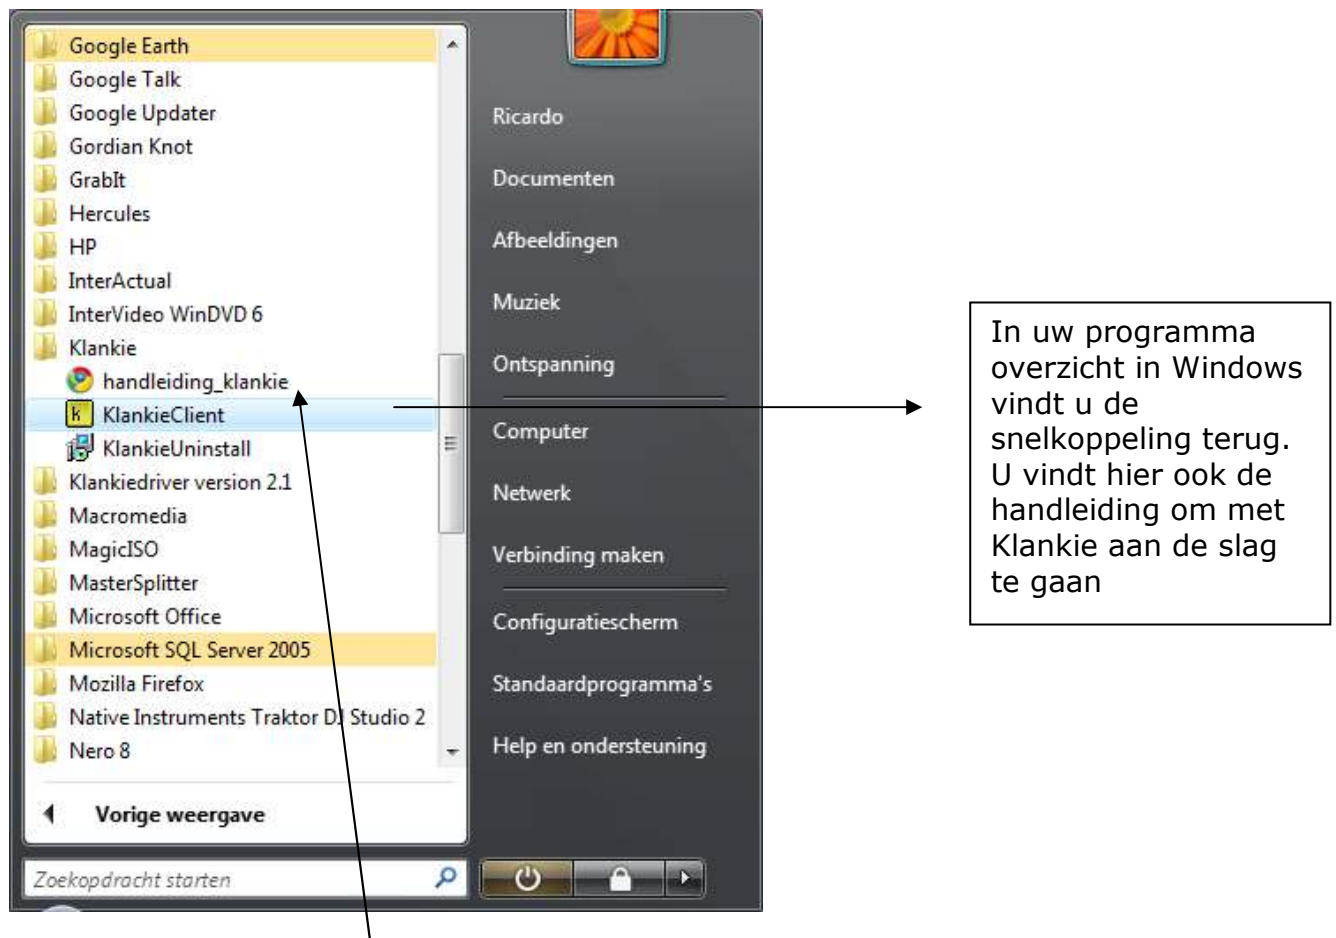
Google Earth
Google Talk
Google Updater
Gordian Knot
GrabIt
Hercules
HP
InterActual
InterVideo WinDVD 6
Klankie
handleiding_klankie
KlankieClient
KlankieUninstall
Klankiedriver version 2.1
Macromedia
MagicISO
MasterSplitter
Microsoft Office
Microsoft SQL Server 2005
Mozilla Firefox
Native Instruments Traktor DJ Studio 2
Nero 8

Vorige weergave

Zoekopdracht starten

Ricardo
Documenten
Afbeeldingen
Muziek
Ontspanning
Computer
Netwerk
Verbinding maken
Configuratiescherm
Standaardprogramma's
Help en ondersteuning

In uw programma overzicht in Windows vindt u de snelkoppeling terug. U vindt hier ook de handleiding om met Klankie aan de slag te gaan